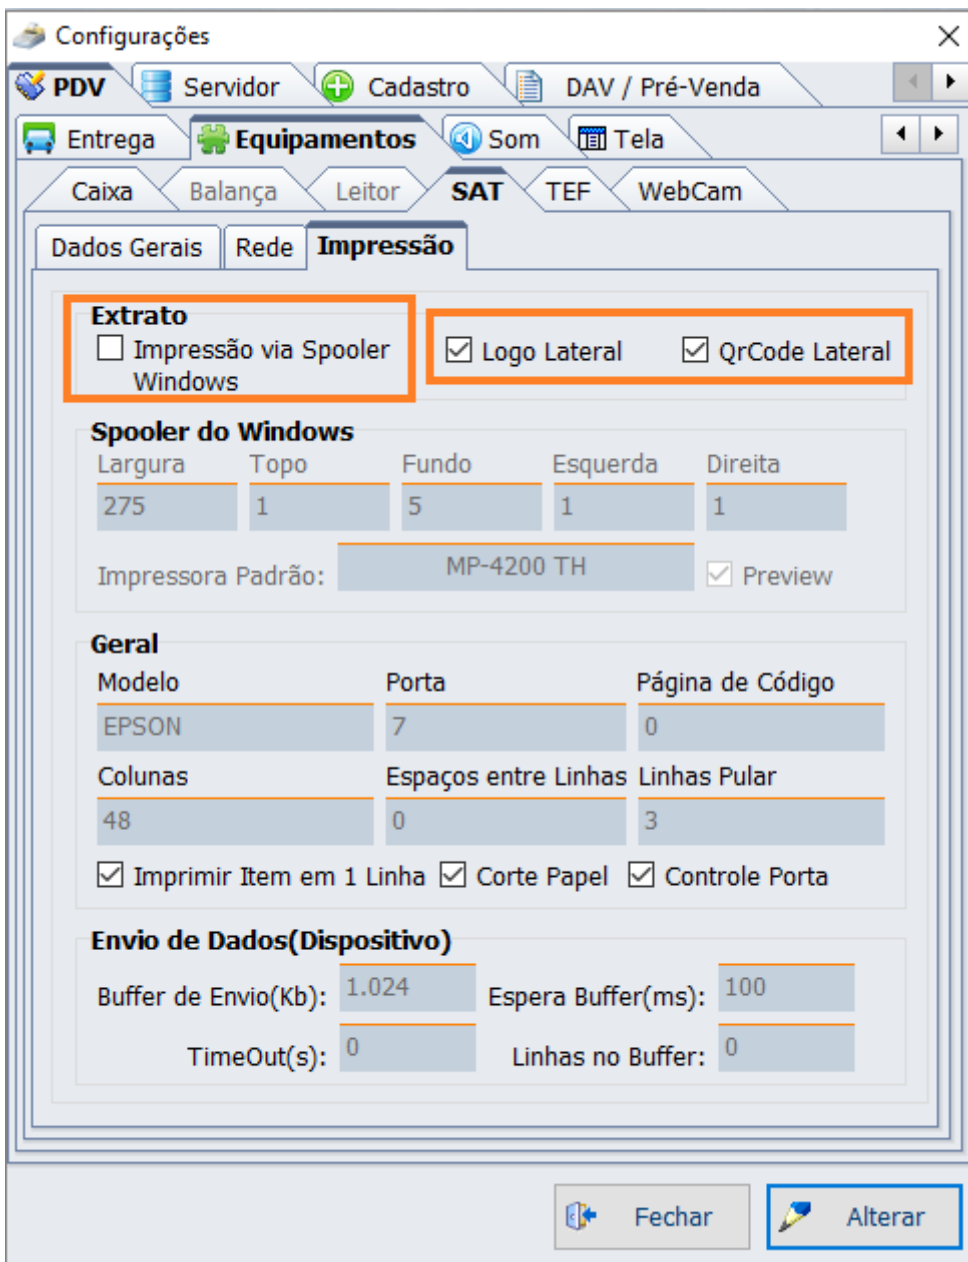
Configurações

PDV | Servidor | Cadastro | DAV / Pré-Venda

Entrega | Equipamentos | Som | Tela

Caixa | Balança | Leitor | SAT | TEF | WebCam

Dados Gerais | Rede | Impressão

Extrato
☐ Impressão via Spooler Windows

☑ Logo Lateral ☑ QrCode Lateral

Spooler do Windows

| Largura | Topo | Fundo | Esquerda | Direita |
|---|---|---|---|---|
| 275 | 1 | 5 | 1 | 1 |

Impressora Padrão: MP-4200 TH ☑ Preview

Geral

| Modelo | Porta | Página de Código |
|---|---|---|
| EPSON | 7 | 0 |
| Colunas | Espaços entre Linhas | Linhas Pular |
| 48 | 0 | 3 |

☑ Imprimir Item em 1 Linha ☑ Corte Papel ☑ Controle Porta

Envio de Dados(Dispositivo)
Buffer de Envio(Kb): 1.024 Espera Buffer(ms): 100
TimeOut(s): 0 Linhas no Buffer: 0

Fechar Alterar